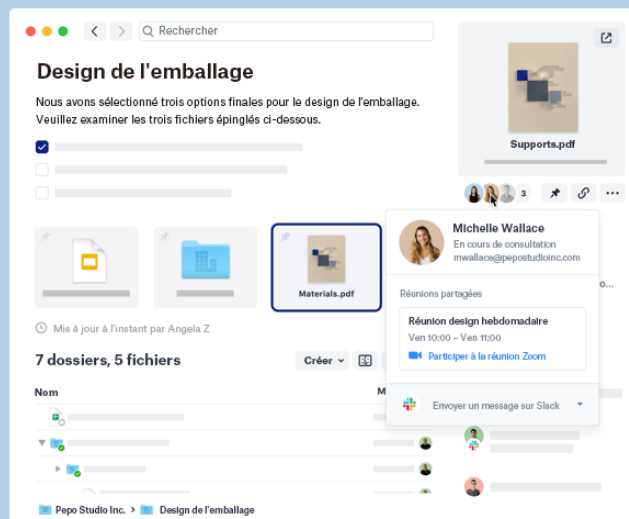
Rechercher

Design de l'emballage

Nous avons sélectionné trois options finales pour le design de l'emballage. Veuillez examiner les trois fichiers épinglés ci-dessous.

Supports.pdf

3

Materials.pdf

Mis à jour à l'instant par Angela Z

7 dossiers, 5 fichiers

Créer

Nom

M

Michelle Wallace
En cours de consultation
mwallace@pepostudioinc.com

Réunions partagées

Réunion design hebdomadaire
Ven 10:00 – Ven 11:00
Participer à la réunion Zoom

Envoyer un message sur Slack

Pepo Studio Inc. > Design de l'emballage